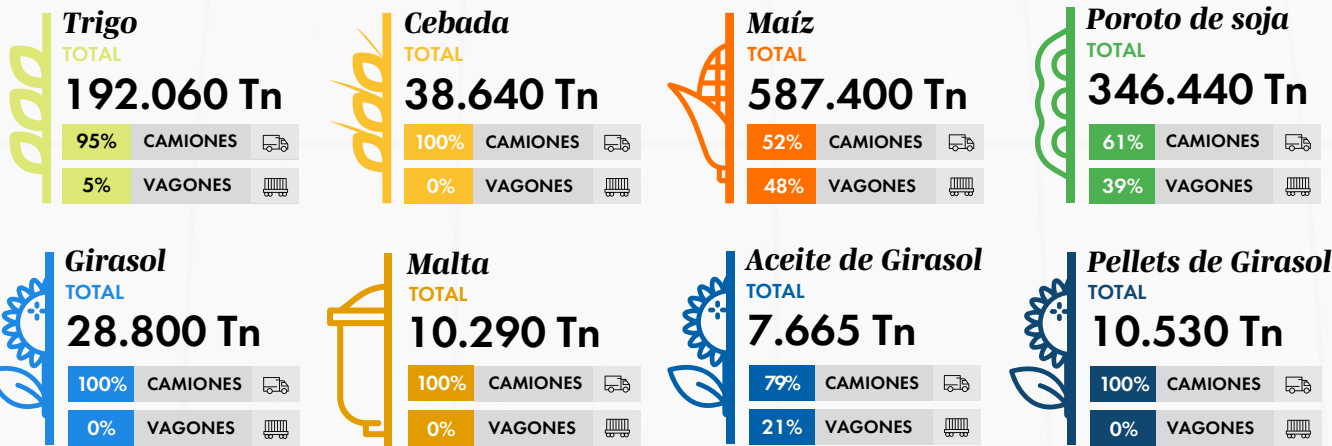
Trigo
TOTAL
192.060 Tn
95% CAMIONES
5% VAGONES

Cebada
TOTAL
38.640 Tn
100% CAMIONES
0% VAGONES

Maíz
TOTAL
587.400 Tn
52% CAMIONES
48% VAGONES

Poroto de soja
TOTAL
346.440 Tn
61% CAMIONES
39% VAGONES

Girasol
TOTAL
28.800 Tn
100% CAMIONES
0% VAGONES

Malta
TOTAL
10.290 Tn
100% CAMIONES
0% VAGONES

Aceite de Girasol
TOTAL
7.665 Tn
79% CAMIONES
21% VAGONES

Pellets de Girasol
TOTAL
10.530 Tn
100% CAMIONES
0% VAGONES